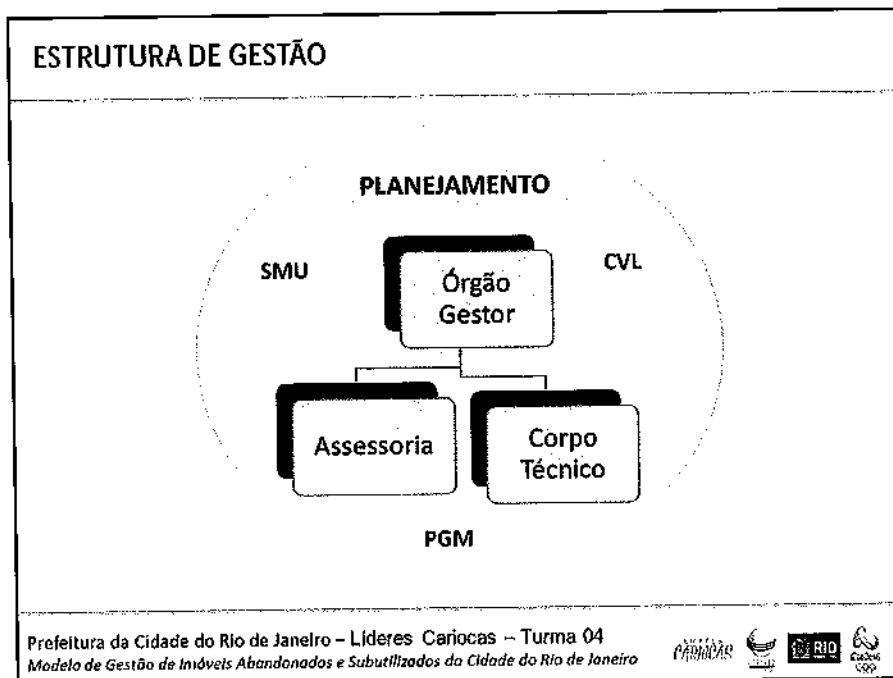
ESTRUTURA DE GESTÃO

PLANEJAMENTO

SMU

CVL

Órgão Gestor

Assessoria

Corpo Técnico

PGM

Prefeitura da Cidade do Rio de Janeiro – Líderes Cariocas – Turma 04
Modelo de Gestão de Imóveis Abandonados e Subutilizados da Cidade do Rio de Janeiro

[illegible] RIO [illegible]